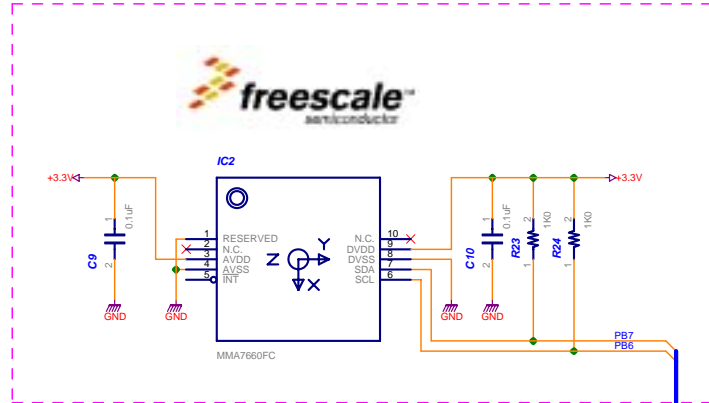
freescale™
semiconductor

IC2

+3.3V

+3.3V

1
0.1uF
2
C9

GND

GND

1 RESERVED
2 N.C.
3 AVDD
4 AVSS
5 INT

Z
Y
X

N.C. 10
DVDD 9
DVSS 8
SDA 7
SCL 6

MMA7660FC

GND

1
0.1uF
2
C10

GND

2
1K0
1
R23

2
1K0
1
R24

PB7
PB6